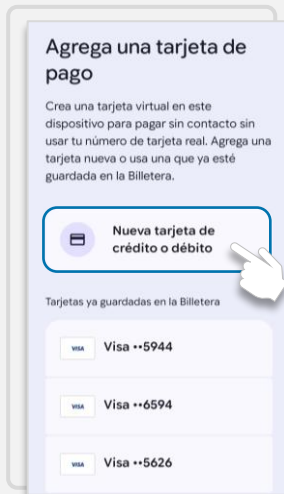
Agrega una tarjeta de pago

Crea una tarjeta virtual en este dispositivo para pagar sin contacto sin usar tu número de tarjeta real. Agrega una tarjeta nueva o usa una que ya esté guardada en la Billetera.

Nueva tarjeta de crédito o débito

Tarjetas ya guardadas en la Billetera

VISA Visa ••5944

VISA Visa ••6594

VISA Visa ••5626